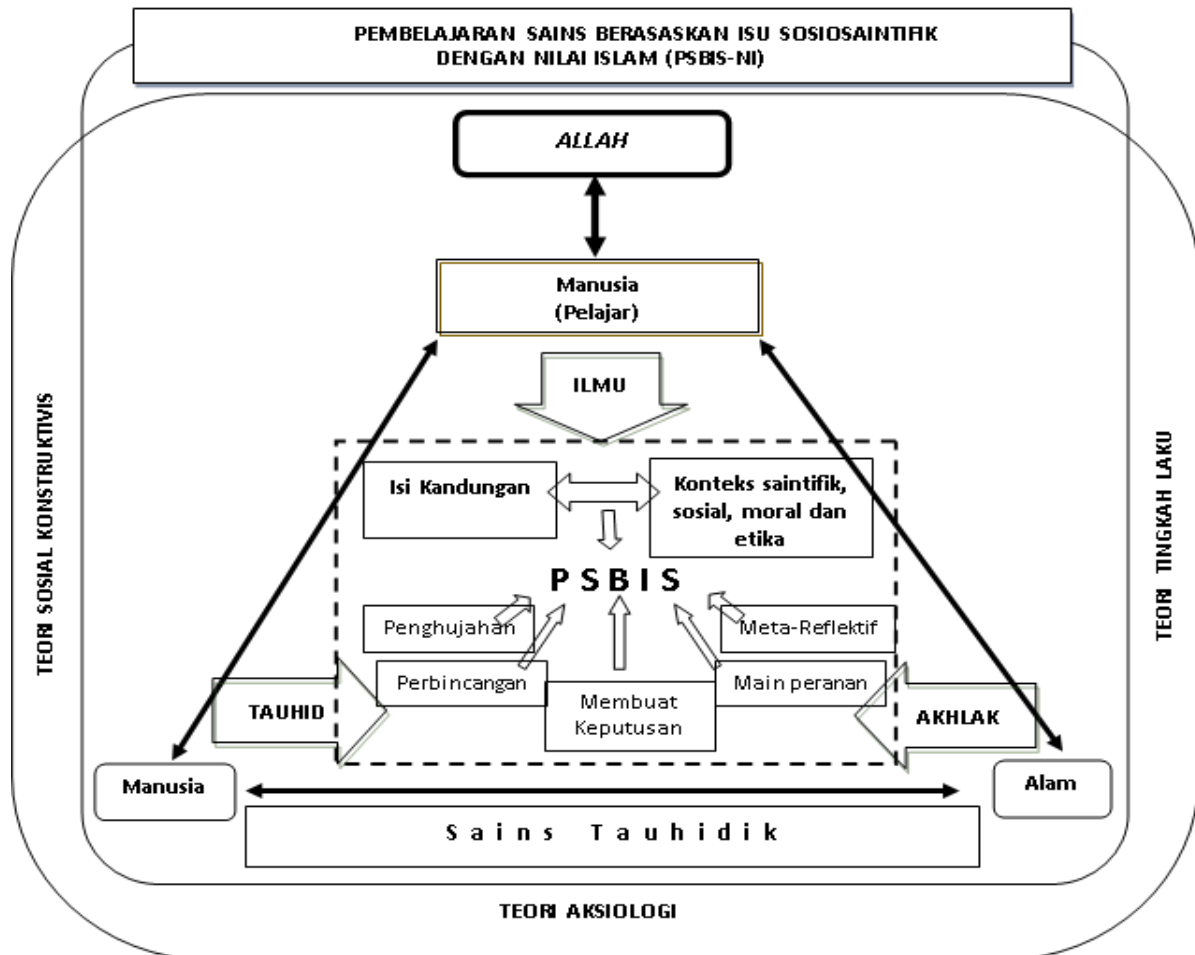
PEMBELAJARAN SAINS BERASASKAN ISU SOSIOSAINTIFIK DENGAN NILAI ISLAM (PSBIS-NI)

ALLAH

Manusia
(Pelajar)

ILMU

TEORI SOSIAL KONSTRUKTIVIS

TEORI TINGKAH LAKU

Isi Kandungan

Konteks saintifik, sosial, moral dan etika

P S B I S

Penghujahan

Meta-Reflektif

Perbincangan

Membuat Keputusan

Main peranan

TAUHID

AKHLAK

Manusia

Alam

S a i n s   T a u h i d i k

TEORI AKSIOLOGI